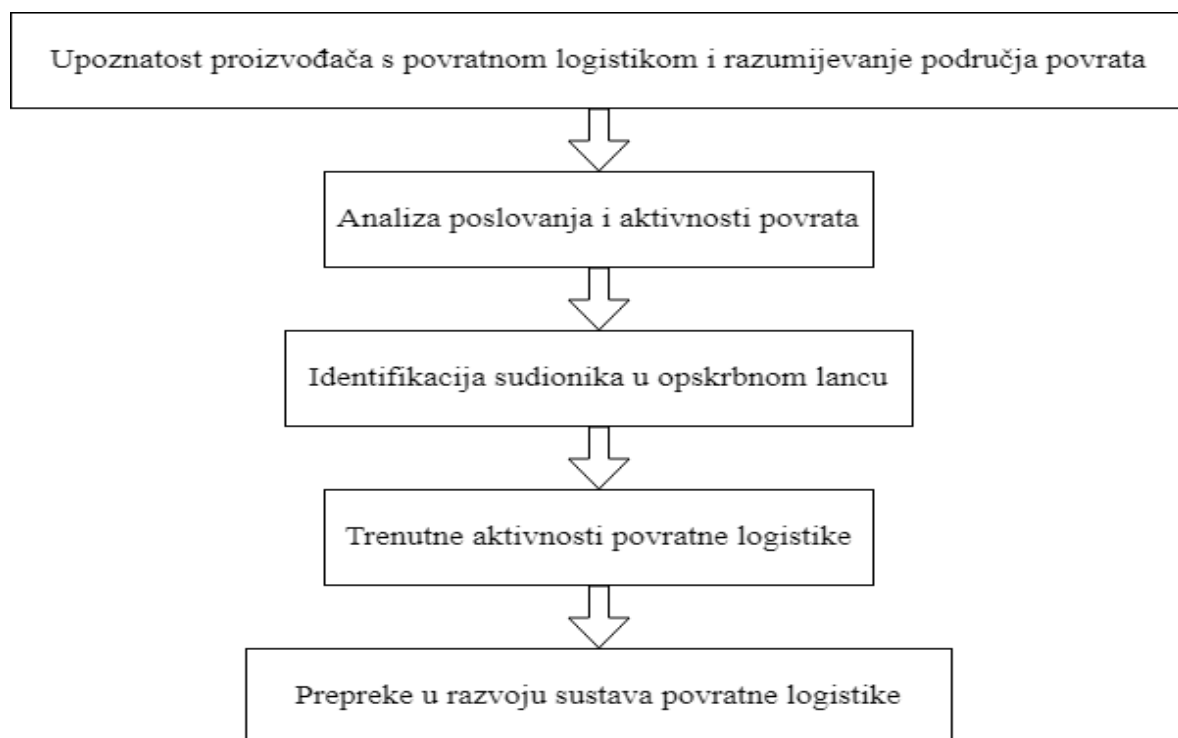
Upoznatost proizvođača s povratnom logistikom i razumijevanje područja povrata

Analiza poslovanja i aktivnosti povrata

Identifikacija sudionika u opskrbnom lancu

Trenutne aktivnosti povratne logistike

Prepreke u razvoju sustava povratne logistike